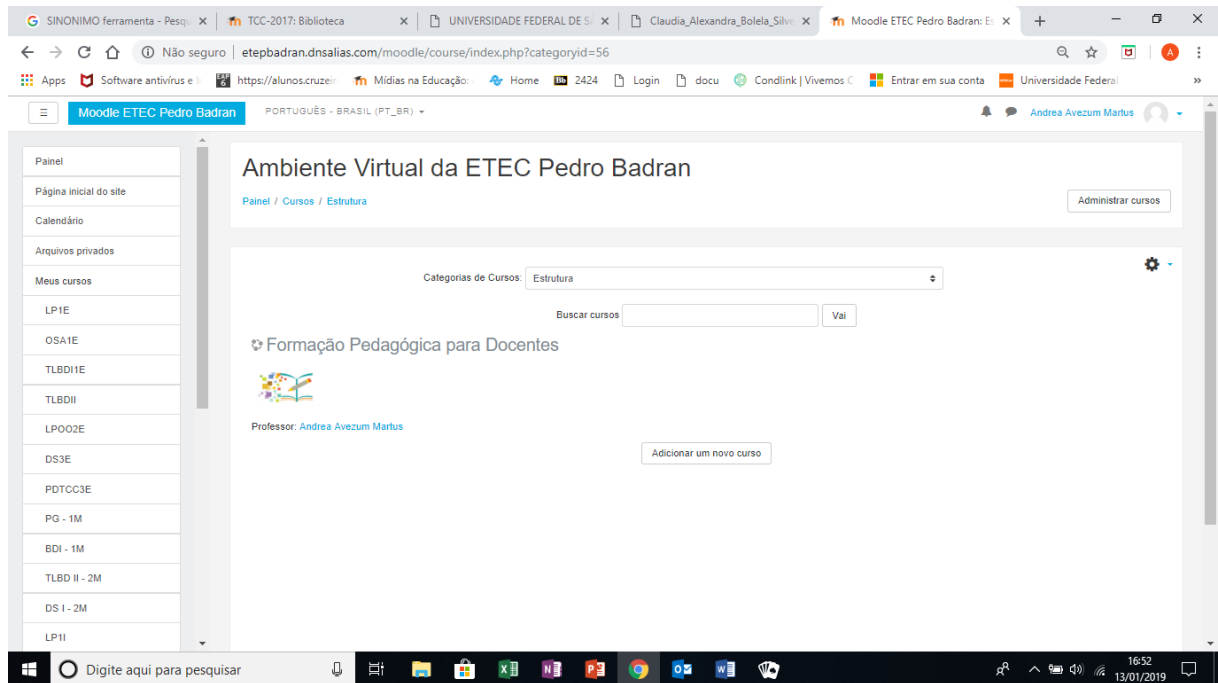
SINONIMO ferramenta - Pesqu
TCC-2017: Biblioteca
UNIVERSIDADE FEDERAL DE S
Claudia_Alexandra_Bolela_Silve
Moodle ETEC Pedro Badran: E

Não seguro | etepbadran.dnsalias.com/moodle/course/index.php?categoryid=56

Apps  Software antivírus e  https://alunos.cruzei  Mídias na Educação  Home  2424  Login  docu  Condlink | Vivemos  Entrar em sua conta  Universidade Federal

Moodle ETEC Pedro Badran  PORTUGUÊS - BRASIL (PT_BR)  Andrea Avezum Martus

Painel
Página inicial do site
Calendário
Arquivos privados
Meus cursos
LP1E
OSA1E
TLBDI1E
TLBDII
LPOO2E
DS3E
PDTCC3E
PG - 1M
BDI - 1M
TLBD II - 2M
DS I - 2M
LP1I

Ambiente Virtual da ETEC Pedro Badran

Painel / Cursos / Estrutura

Administrar cursos

Categorias de Cursos: Estrutura

Buscar cursos  Vai

Formação Pedagógica para Docentes

Professor: Andrea Avezum Martus

Adicionar um novo curso

Digite aqui para pesquisar

16:52
13/01/2019